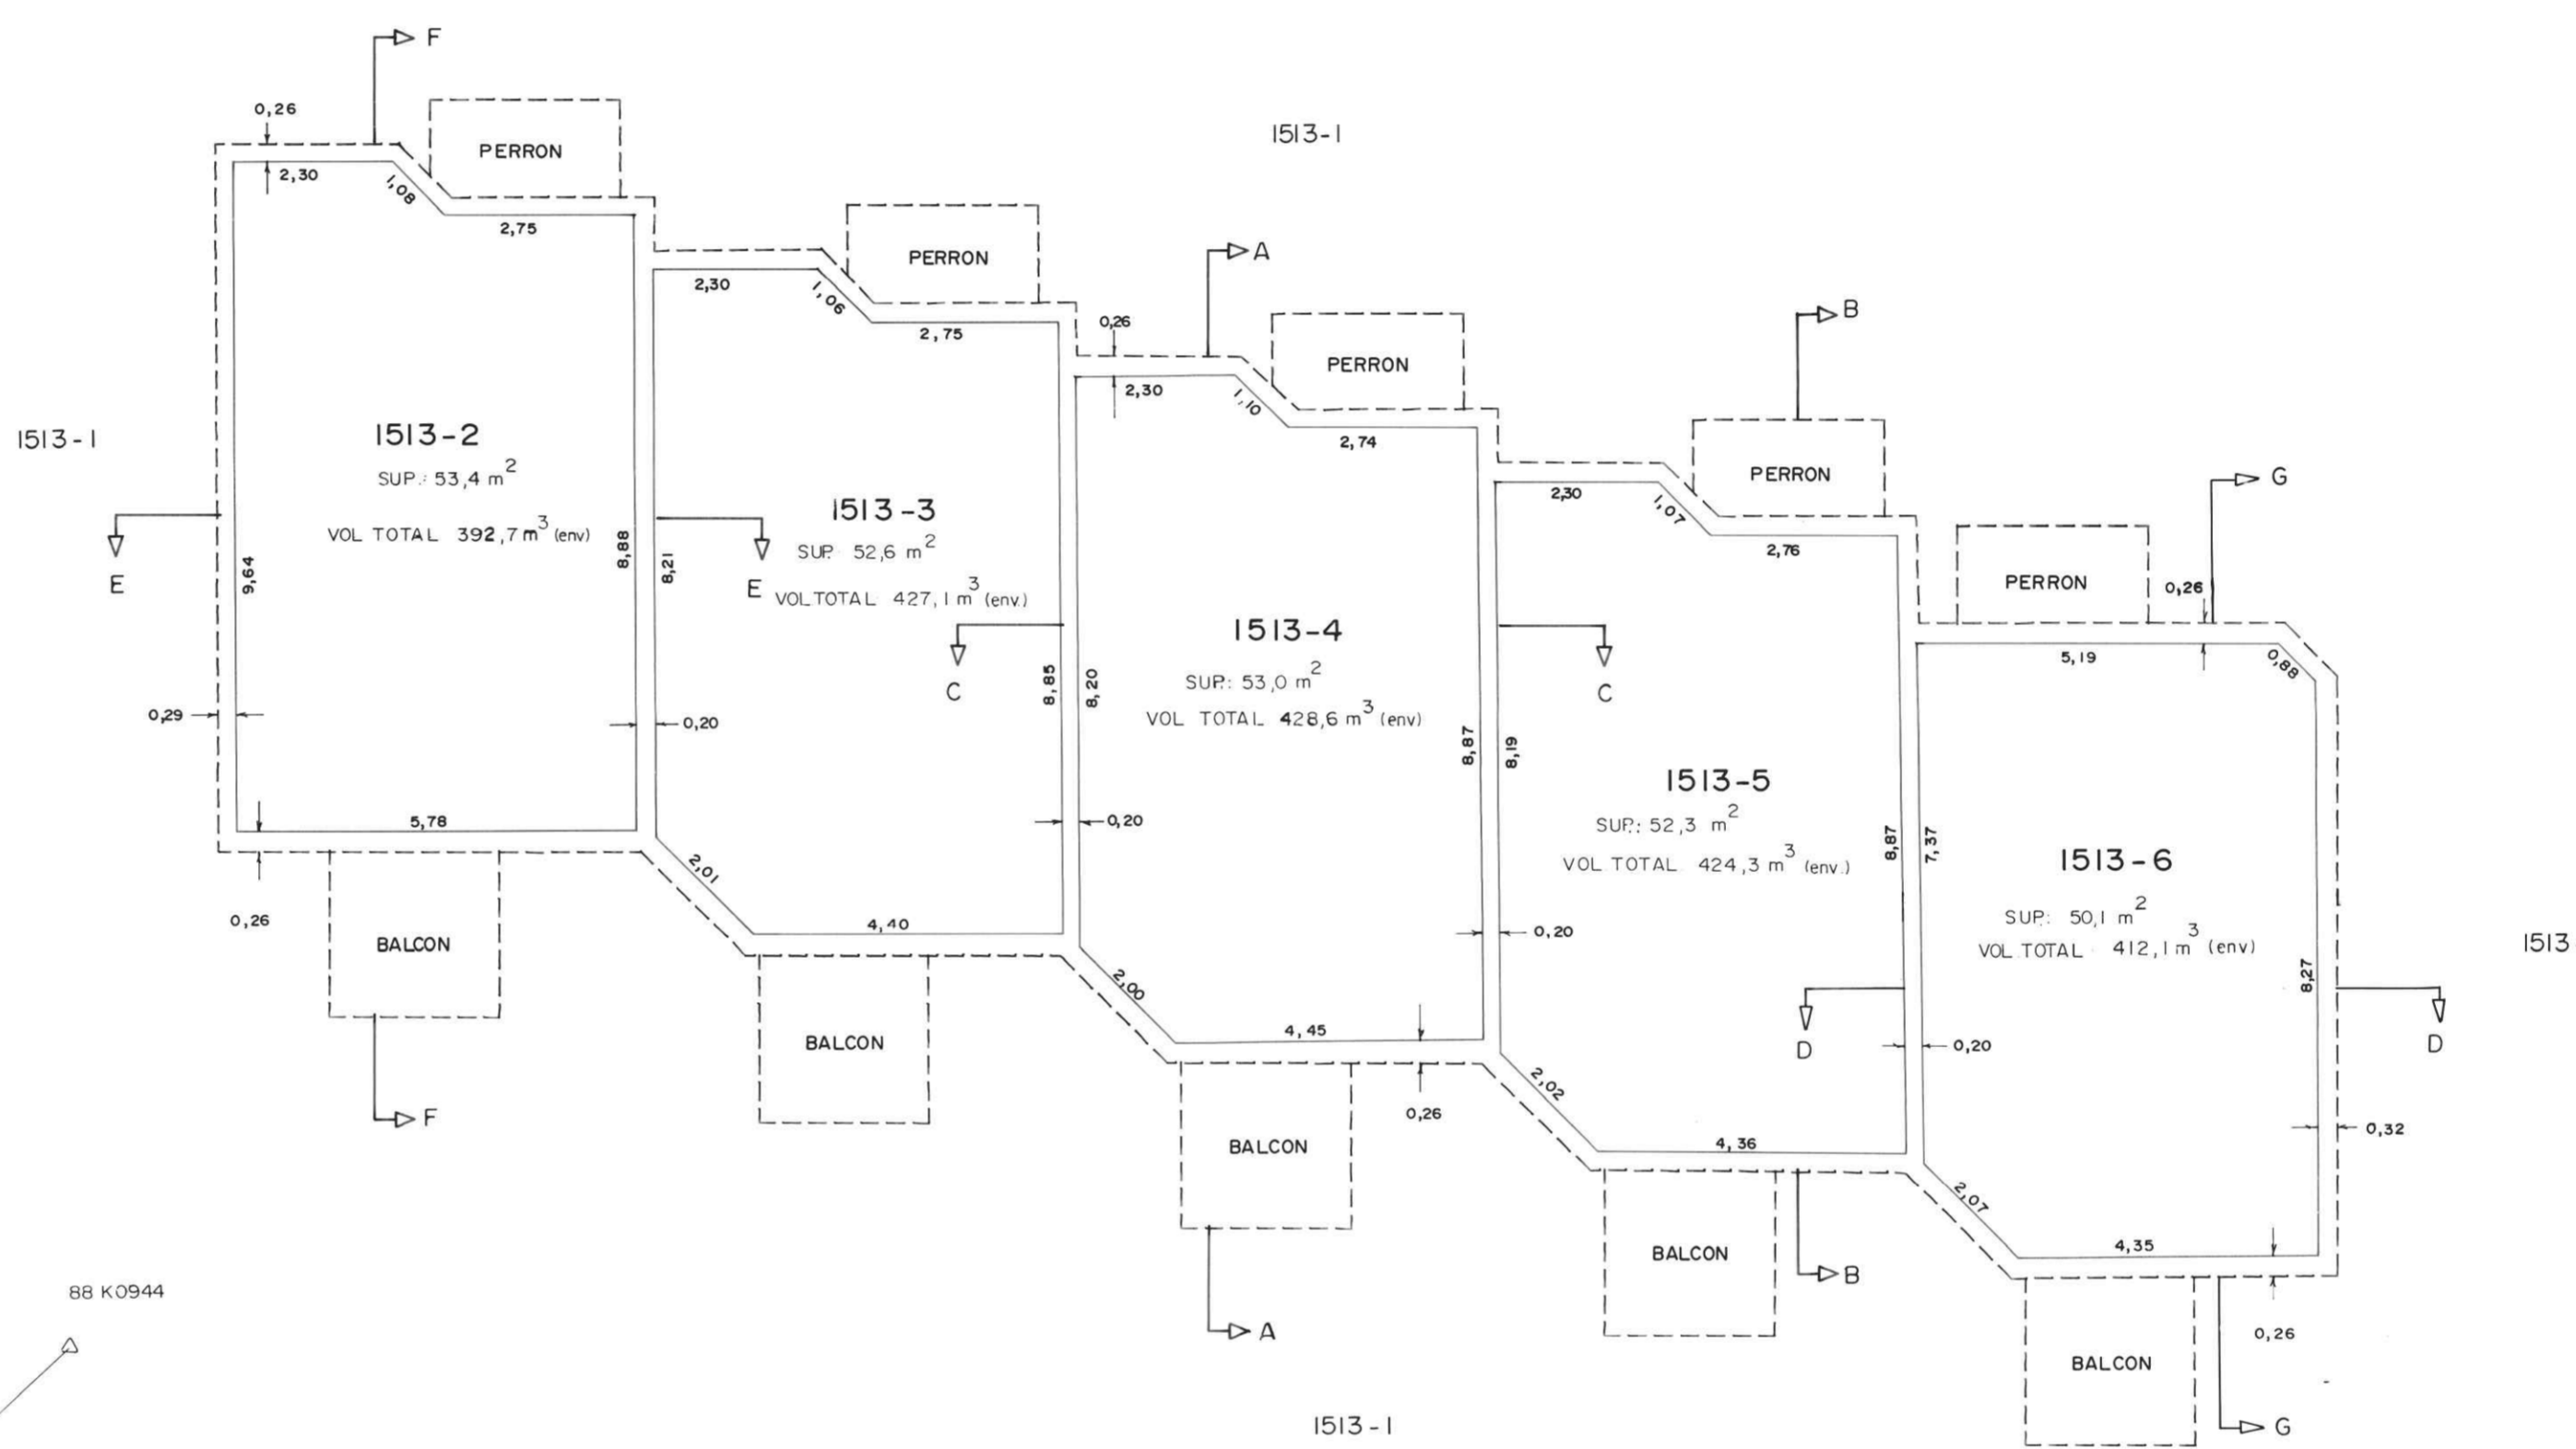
F
0,26
PERRON
1513-1
2,30
1,08
2,75
PERRON
2,30
1,06
2,75
A
0,26
PERRON
B
2,30
1,10
2,74
PERRON
2,30
1,07
2,76
G
PERRON
0,26
1513-1
1513-2
SUP.: 53,4 m$^2$
VOL TOTAL 392,7 m$^3$ (env)
E
9,64
8,88
8,21
E
1513-3
SUP. 52,6 m$^2$
VOLTOTAL 427,1 m$^3$ (env.)
C
8,85
8,20
1513-4
SUP.: 53,0 m$^2$
VOL TOTAL 428,6 m$^3$ (env)
C
5,19
0,88
0,29
0,20
8,87
8,19
1513-5
SUP.: 52,3 m$^2$
VOL TOTAL 424,3 m$^3$ (env.)
5,78
0,20
8,87
7,37
1513-6
SUP.: 50,1 m$^2$
VOL TOTAL 412,1 m$^3$ (env)
0,26
BALCON
2,01
4,40
0,20
1513
2,00
8,27
BALCON
4,45
D
0,20
D
F
BALCON
0,26
2,02
0,32
BALCON
4,36
2,07
4,35
88 K0944
A
B
0,26
BALCON
1513-1
G